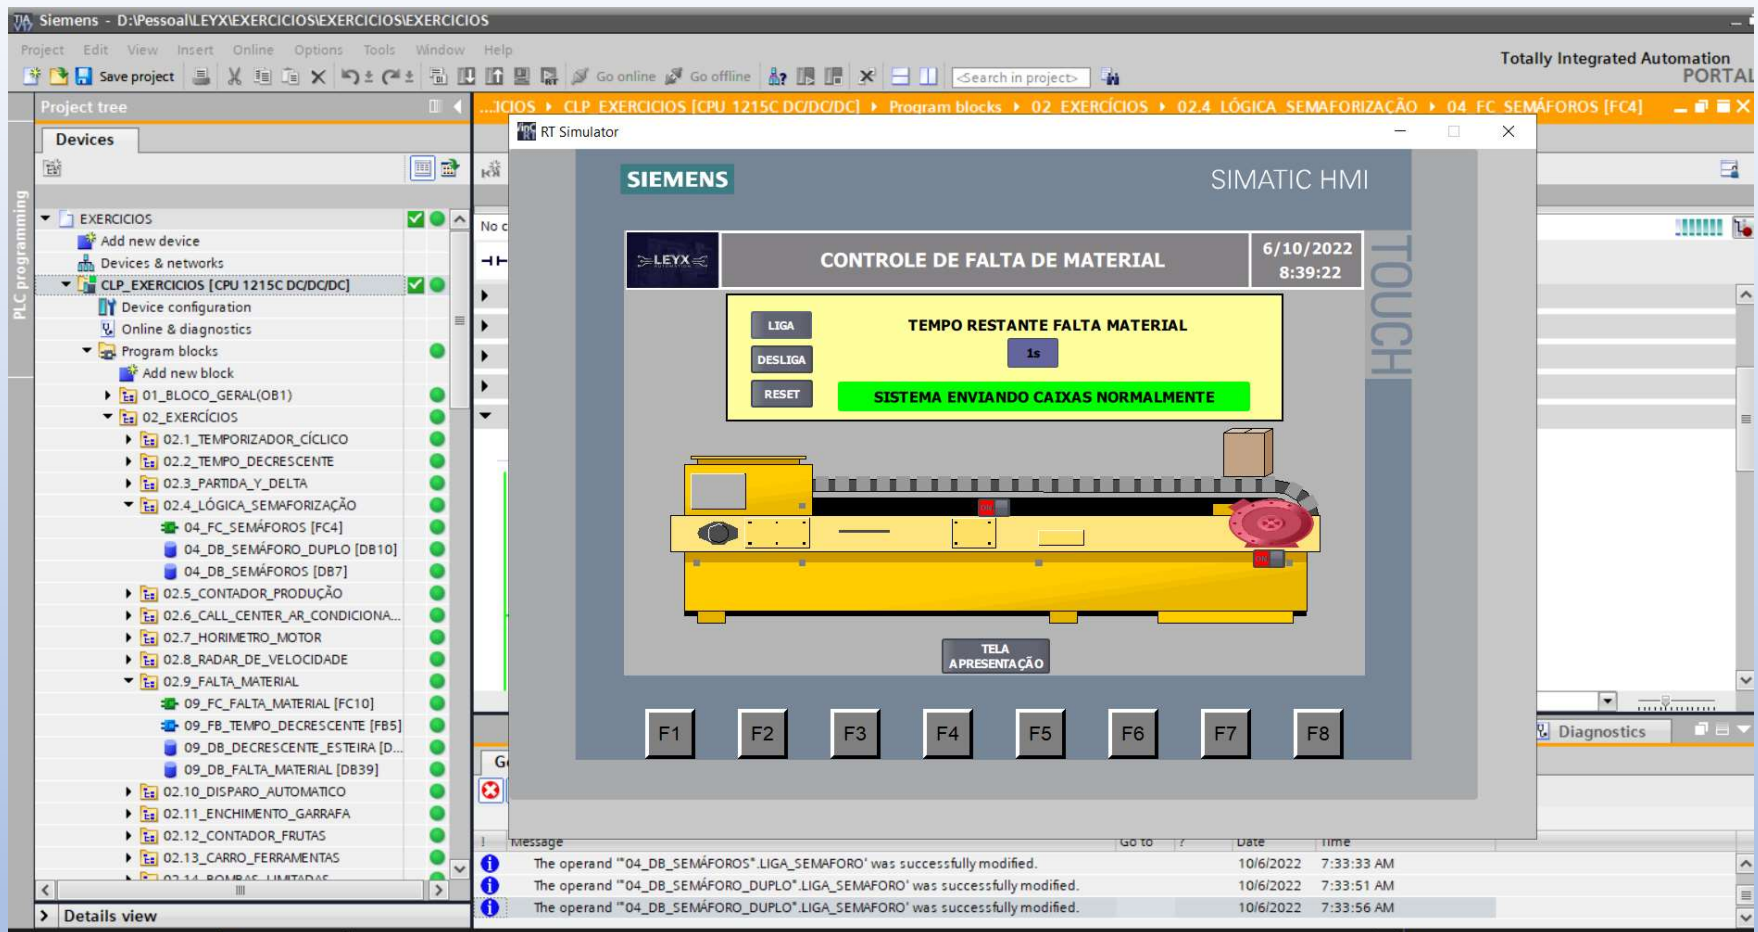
Siemens - D:\Pessoal\LEYX\EXERCICIOS\EXERCICIOS\EXERCICIOS

Project Edit View Insert Online Options Tools Window Help

Save project Go online Go offline <Search in project>

Totally Integrated Automation
PORTAL

Project tree

...ICIOS ▸ CLP_EXERCICIOS [CPU 1215C DC/DC/DC] ▸ Program blocks ▸ 02_EXERCÍCIOS ▸ 02.4_LÓGICA_SEMAFORIZAÇÃO ▸ 04_FC_SEMÁFOROS [FC4]

Devices

PLC programming

EXERCICIOS
Add new device
Devices & networks
CLP_EXERCICIOS [CPU 1215C DC/DC/DC]
Device configuration
Online & diagnostics
Program blocks
Add new block
01_BLOCO_GERAL(OB1)
02_EXERCÍCIOS
02.1_TEMPORIZADOR_CÍCLICO
02.2_TEMPO_DECRESCENTE
02.3_PARTIDA_Y_DELTA
02.4_LÓGICA_SEMAFORIZAÇÃO
04_FC_SEMÁFOROS [FC4]
04_DB_SEMÁFORO_DUPLO [DB10]
04_DB_SEMÁFOROS [DB7]
02.5_CONTADOR_PRODUÇÃO
02.6_CALL_CENTER_AR_CONDICIONA...
02.7_HORIMETRO_MOTOR
02.8_RADAR_DE_VELOCIDADE
02.9_FALTA_MATERIAL
09_FC_FALTA_MATERIAL [FC10]
09_FB_TEMPO_DECRESCENTE [FB5]
09_DB_DECRESCENTE_ESTEIRA [D...
09_DB_FALTA_MATERIAL [DB39]
02.10_DISPARO_AUTOMATICO
02.11_ENCHIMENTO_GARRAFA
02.12_CONTADOR_FRUTAS
02.13_CARRO_FERRAMENTAS
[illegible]

Details view

No c

RT Simulator

SIEMENS
SIMATIC HMI
TOUCH

LEYX
CONTROLE DE FALTA DE MATERIAL
6/10/2022
8:39:22

LIGA
DESLIGA
RESET
TEMPO RESTANTE FALTA MATERIAL
1s
SISTEMA ENVIANDO CAIXAS NORMALMENTE

TELA APRESENTAÇÃO

F1 F2 F3 F4 F5 F6 F7 F8

Diagnostics

G

! Message Go to ? Date Time
The operand '"04_DB_SEMÁFOROS".LIGA_SEMAFORO' was successfully modified. 10/6/2022 7:33:33 AM
The operand '"04_DB_SEMÁFORO_DUPLO".LIGA_SEMAFORO' was successfully modified. 10/6/2022 7:33:51 AM
The operand '"04_DB_SEMÁFORO_DUPLO".LIGA_SEMAFORO' was successfully modified. 10/6/2022 7:33:56 AM